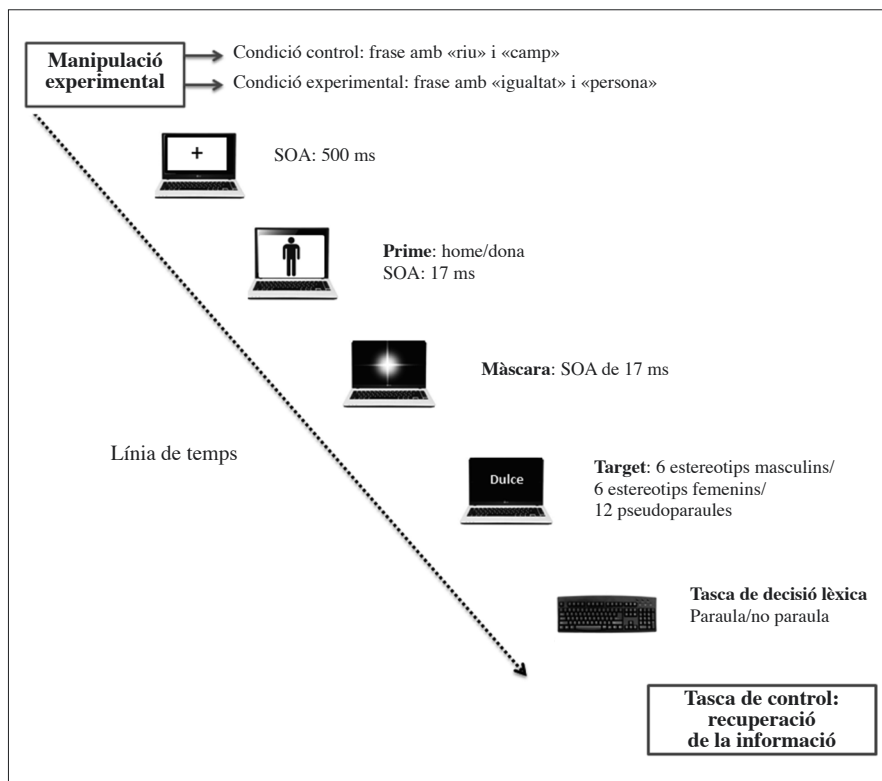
Manipulació experimental

Condició control: frase amb «riu» i «camp»

Condició experimental: frase amb «igualtat» i «persona»

+

SOA: 500 ms

Prime: home/dona
SOA: 17 ms

Màscara: SOA de 17 ms

Línia de temps

Dulce

Target: 6 estereotips masculins/
6 estereotips femenins/
12 pseudoparaules

Tasca de decisió lèxica
Paraula/no paraula

Tasca de control: recuperació de la informació